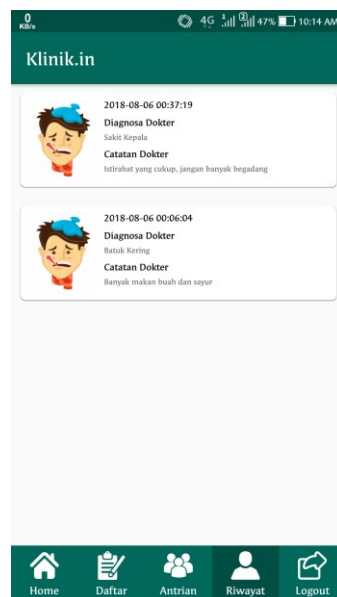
0 KB/s 4G 47% 10:14 AM

Klinik.in

2018-08-06 00:37:19
Diagnosa Dokter
Sakit Kepala
Catatan Dokter
Istirahat yang cukup, jangan banyak begadang

2018-08-06 00:06:04
Diagnosa Dokter
Batuk Kering
Catatan Dokter
Banyak makan buah dan sayur

Home Daftar Antrian Riwayat Logout